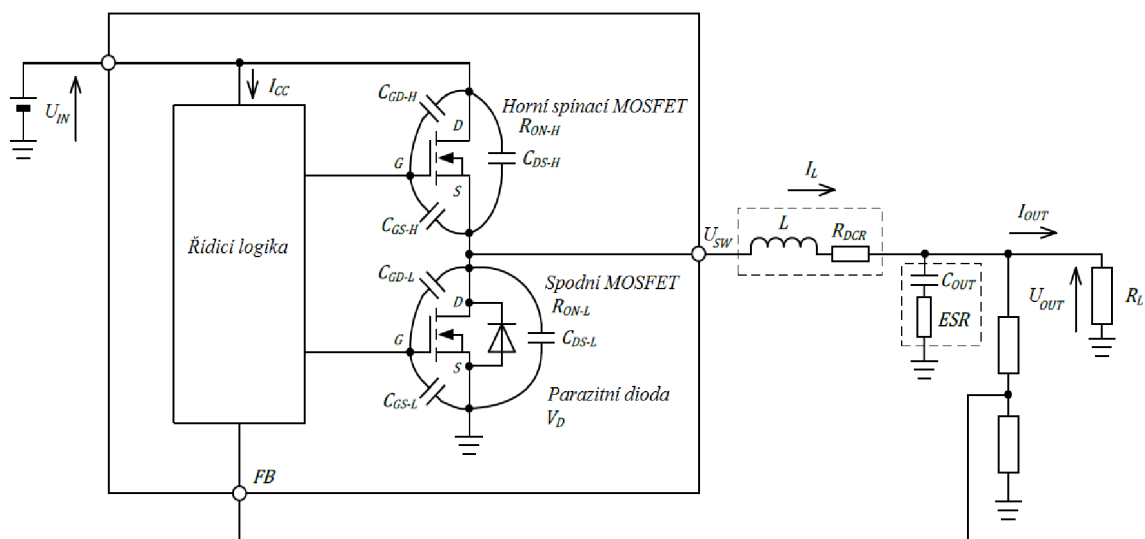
$I_{CC}$

$C_{GD-H}$

Horní spínací MOSFET

$R_{ON-H}$

D

G

$C_{DS-H}$

S

$C_{GS-H}$

$U_{IN}$

Řídicí logika

$U_{SW}$

$I_L$

L

$R_{DCR}$

$I_{OUT}$

$C_{GD-L}$

Spodní MOSFET

$R_{ON-L}$

D

G

$C_{DS-L}$

S

$C_{GS-L}$

Parazitní dioda

$V_D$

$C_{OUT}$

ESR

$U_{OUT}$

$R_L$

FB